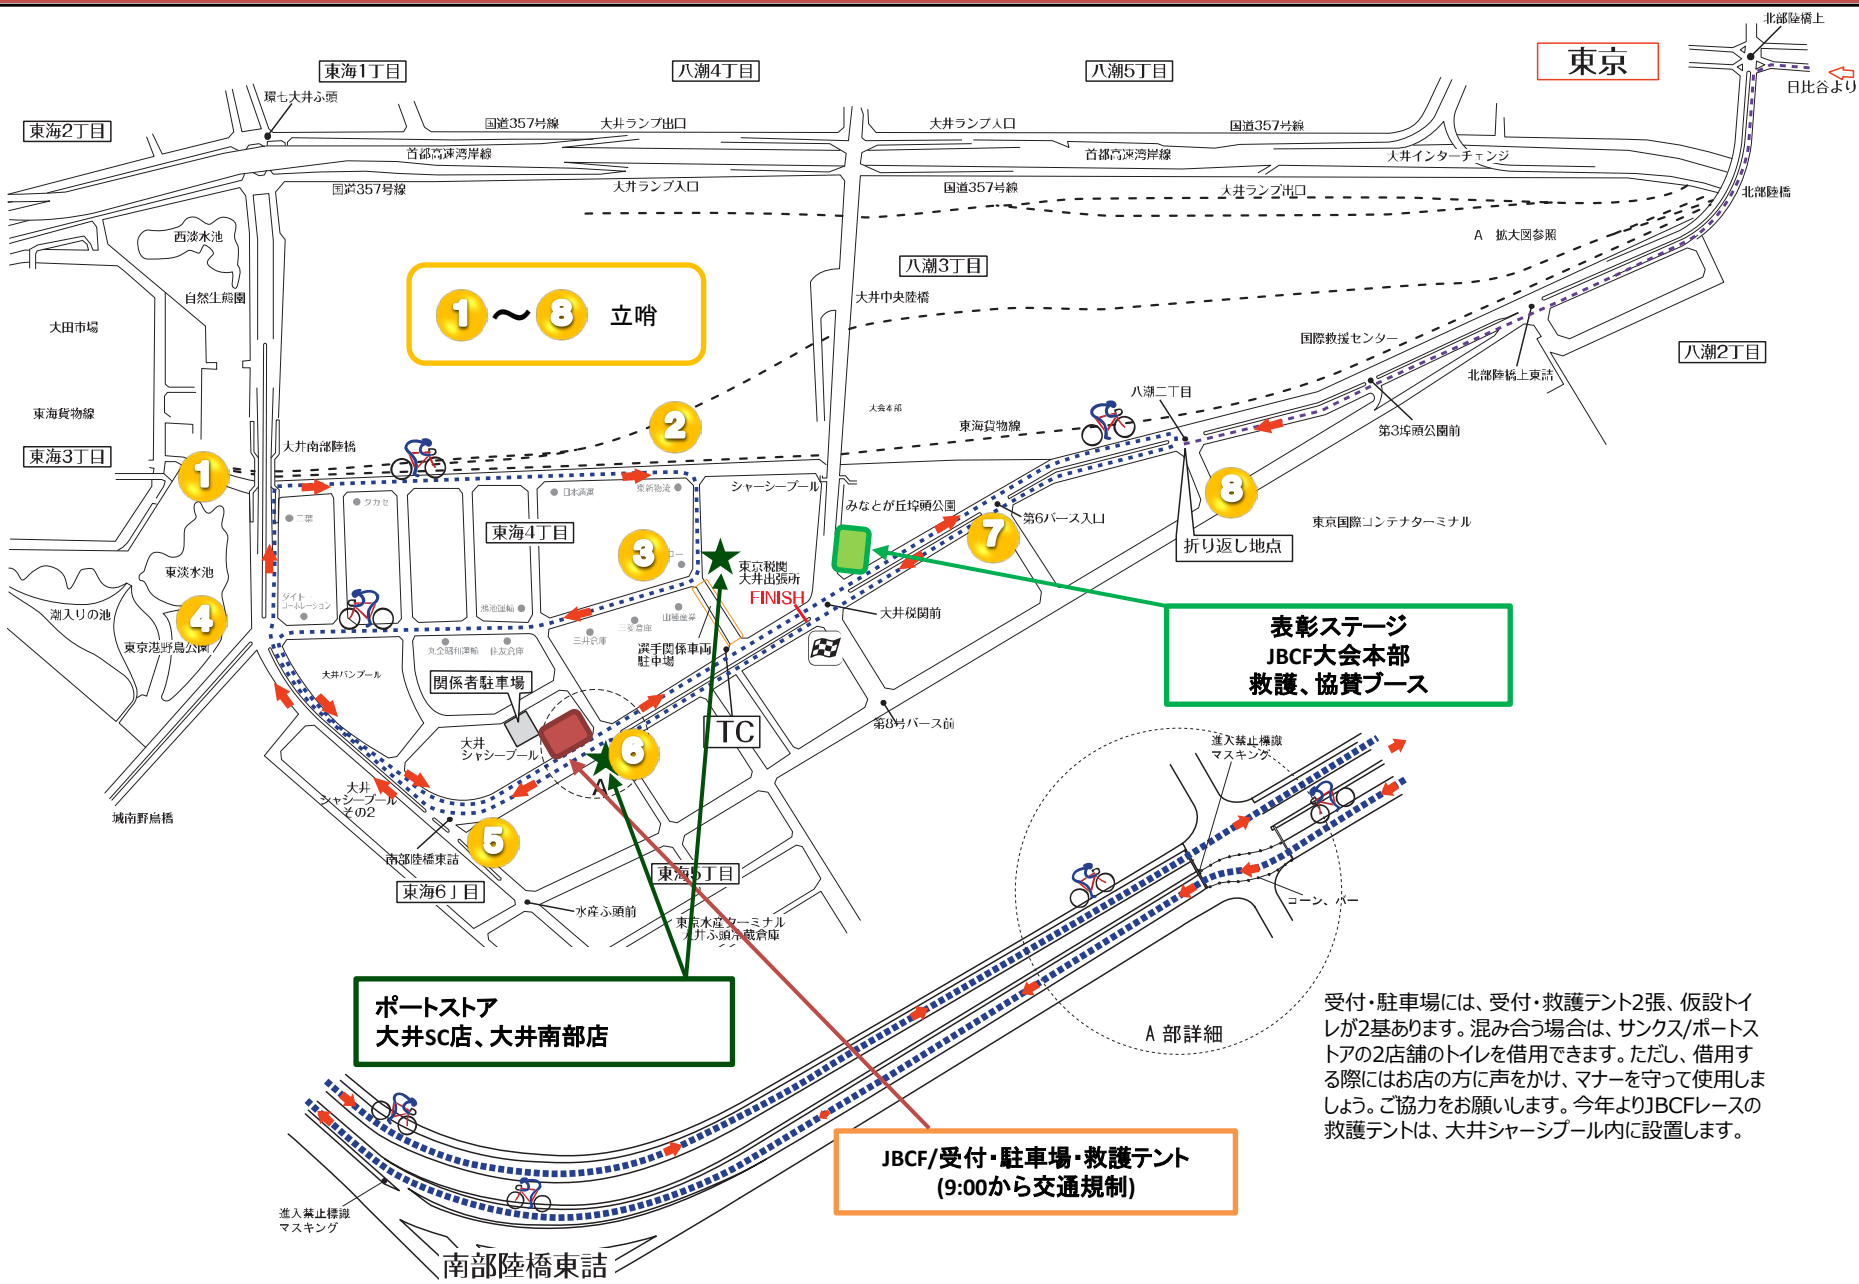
北部陸橋上

東京

日比谷より

東海1丁目

八潮4丁目

八潮5丁目

東海2丁目

環七大井ふ頭

国道357号線

大井ランプ出口

大井ランプ入口

国道357号線

首都高速湾岸線

首都高速湾岸線

大井インターチェンジ

国道357号線

大井ランプ入口

国道357号線

大井ランプ出口

北部陸橋

西淡水池

A 拡大図参照

自然生態園

八潮3丁目

1 〜 8 立哨

大井中央陸橋

大田市場

国際救援センター

八潮2丁目

北部陸橋上東詰

東海貨物線

八潮二丁目

2

東海貨物線

第3埠頭公園前

東海3丁目

大井南部陸橋

1

シャーシープール

みなとが丘埠頭公園

8

第6バース入口

東京国際コンテナターミナル

東海4丁目

3

東京税関 大井出張所

7

折り返し地点

東淡水池

FINISH

大井税関前

潮入りの池

4

東京港野鳥公園

表彰ステージ
JBCF大会本部
救護、協賛ブース

大井バンプール

選手関係車両 駐中場

関係者駐車場

TC

第8号バース前

大井 シャシープール

6

進入禁止標識 マスキング

大井 シャシープール その2

城南野鳥橋

5

南部陸橋東詰

東海5丁目

東海6丁目

水産ふ頭前

東京水産ターミナル 大井ふ頭冷蔵倉庫

コーン、バー

受付・駐車場には、受付・救護テント2張、仮設トイレが2基あります。混み合う場合は、サンクス/ポートストアの2店舗のトイレを借用できます。ただし、借用する際にはお店の方に声をかけ、マナーを守って使用しましょう。ご協力をお願いします。今年よりJBCFレースの救護テントは、大井シャーシプール内に設置します。

A 部詳細

ポートストア
大井SC店、大井南部店

JBCF/受付・駐車場・救護テント
(9:00から交通規制)

進入禁止標識 マスキング

南部陸橋東詰